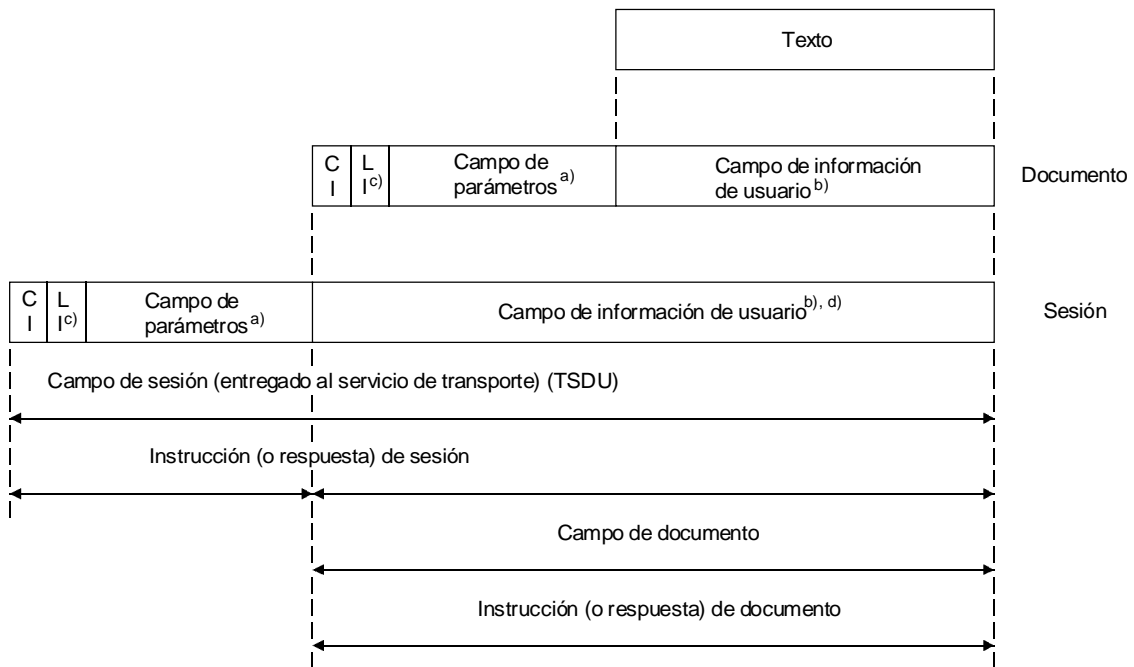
Texto

CI | LI$^{c)}$ | Campo de parámetros$^{a)}$ | Campo de información de usuario$^{b)}$ | Documento

CI | LI$^{c)}$ | Campo de parámetros$^{a)}$ | Campo de información de usuario$^{b), d)}$ | Sesión

Campo de sesión (entregado al servicio de transporte) (TSDU)

Instrucción (o respuesta) de sesión

Campo de documento

Instrucción (o respuesta) de documento